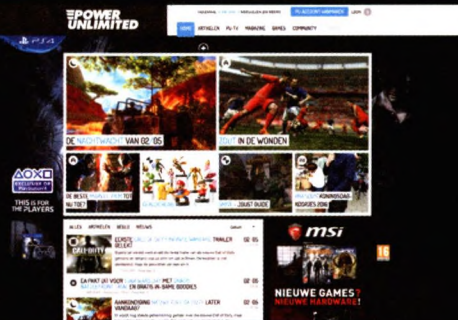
POWER UNLIMITED

PS4

HOME ARTIKELEN PU TV MAGAZINE GAMES COMMUNITY

PU ACCOUNT AANMAKEN LOGIN

DE NACHTWACHT VAN 02/05

ZOUT IN DE WONDEN

EXCLUSIVE ON PlayStation

THIS IS FOR THE PLAYERS

ALLES ARTIKELEN BEELD NIEUWS

CALL OF DUTY

EERSTE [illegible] TRAILER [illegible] 02 05

CA PAKT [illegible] 02 05

AANKONDIGING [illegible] LATER VANDAAG! 02 05

msi

NIEUWE GAMES? NIEUWE HARDWARE!

16